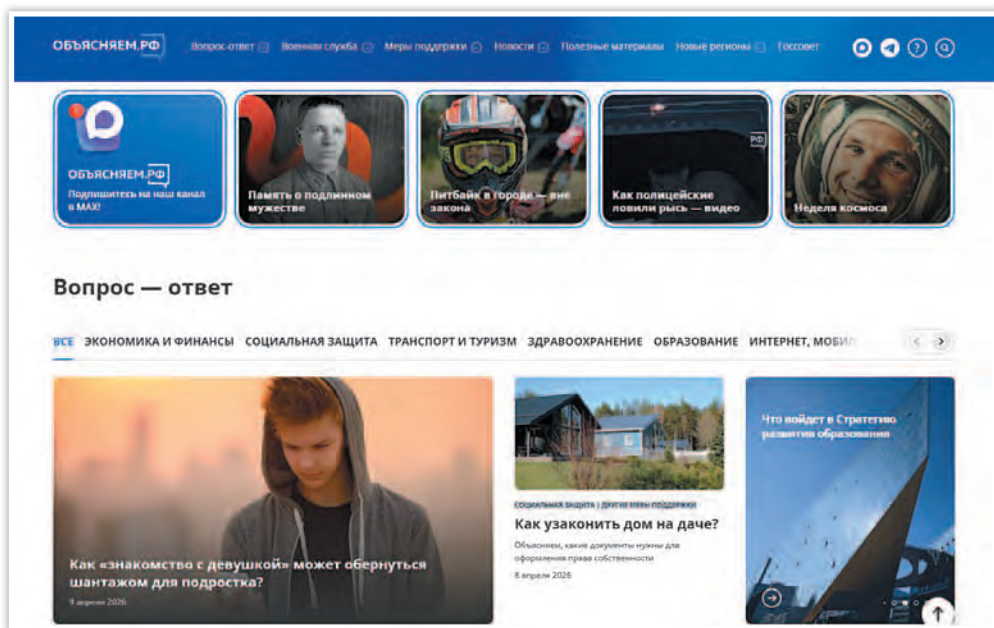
ОБЪЯСНЯЕМ.РФ Вопрос-ответ Военная служба Меры поддержки Новости Полезные материалы Новые регионы Госсовет

ОБЪЯСНЯЕМ.РФ
Подпишитесь на наш канал в MAX!

Память о подлинном мужестве

Питбайк в городе — вне закона

Как полицейские ловили рысь — видео

Неделя космоса

Вопрос — ответ

ВСЕ ЭКОНОМИКА И ФИНАНСЫ СОЦИАЛЬНАЯ ЗАЩИТА ТРАНСПОРТ И ТУРИЗМ ЗДРАВООХРАНЕНИЕ ОБРАЗОВАНИЕ ИНТЕРНЕТ, МОБИ

Как «знакомство с девушкой» может обернуться шантажом для подростка?
9 апреля 2026

СОЦИАЛЬНАЯ ЗАЩИТА | ДРУГИЕ МЕРЫ ПОДДЕРЖКИ
Как узаконить дом на даче?
Объясняем, какие документы нужны для оформления права собственности
8 апреля 2026

Что войдет в Стратегию развития образования